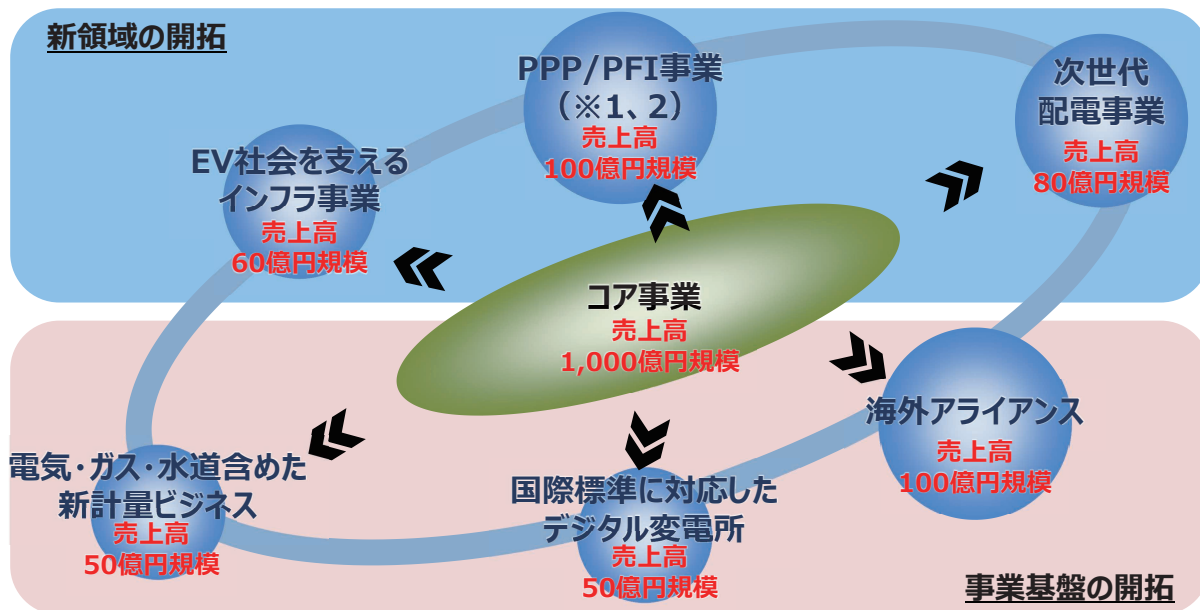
新領域の開拓

PPP/PFI事業
（※1、2）
売上高
100億円規模

次世代
配電事業
売上高
80億円規模

EV社会を支える
インフラ事業
売上高
60億円規模

コア事業
売上高
1,000億円規模

海外アライアンス
売上高
100億円規模

電気・ガス・水道含めた
新計量ビジネス
売上高
50億円規模

国際標準に対応した
デジタル変電所
売上高
50億円規模

事業基盤の開拓